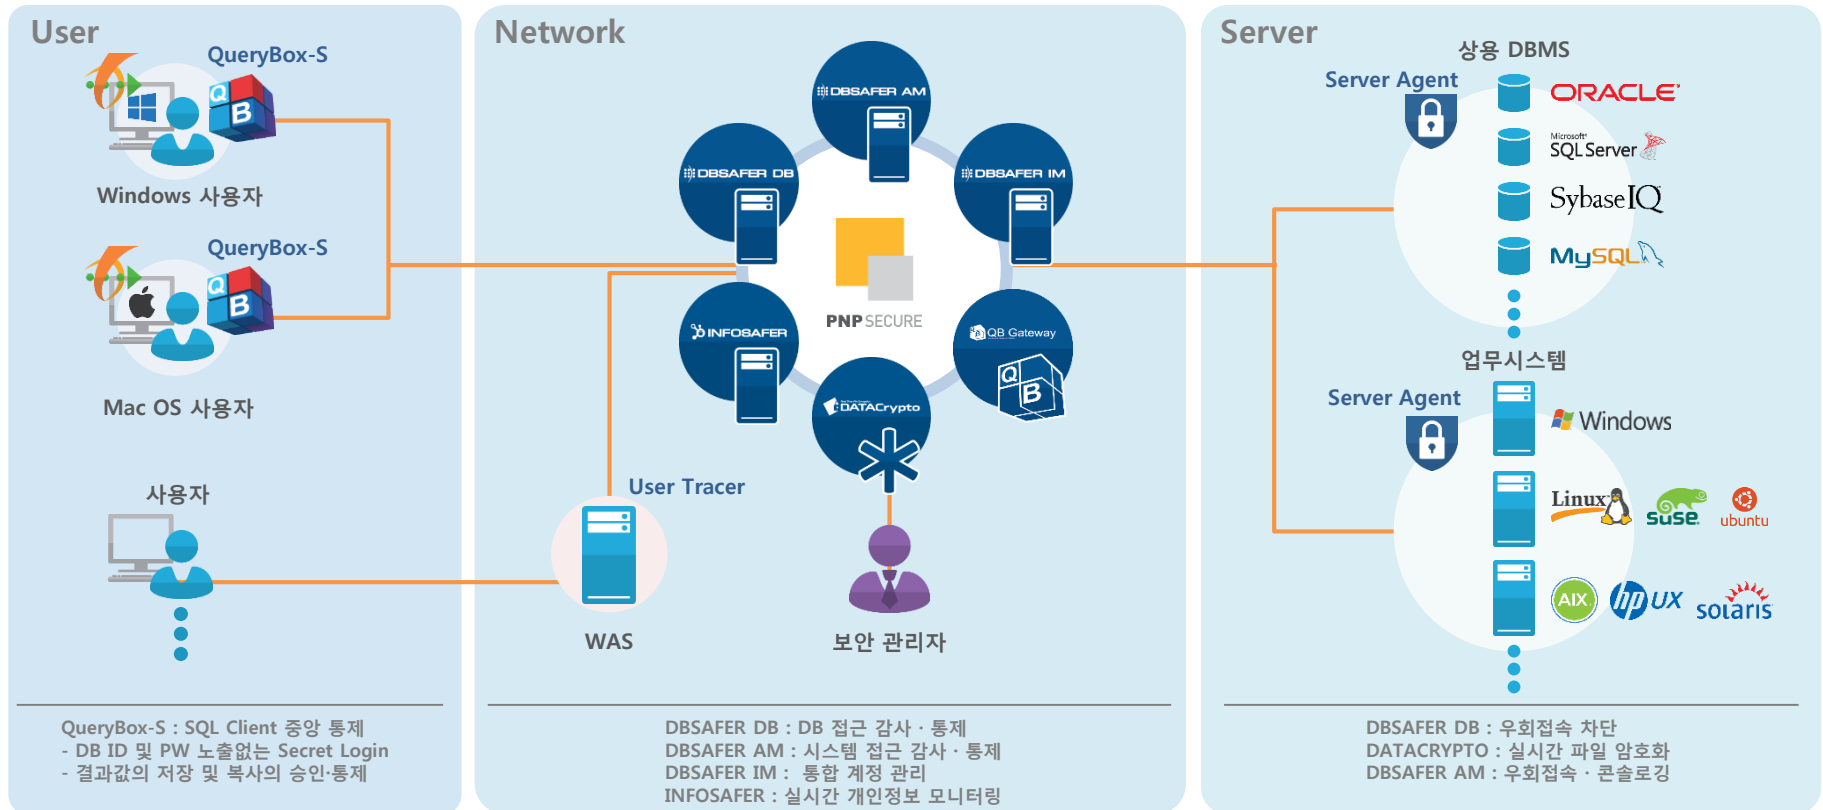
User

QueryBox-S

Windows 사용자

QueryBox-S

Mac OS 사용자

사용자

QueryBox-S : SQL Client 중앙 통제
- DB ID 및 PW 노출없는 Secret Login
- 결과값의 저장 및 복사의 승인·통제

Network

DBSAFER AM

DBSAFER DB

DBSAFER IM

PNP SECURE

INFOSAFER

QB Gateway

DATACrypto

User Tracer

WAS

보안 관리자

DBSAFER DB : DB 접근 감사 · 통제
DBSAFER AM : 시스템 접근 감사 · 통제
DBSAFER IM : 통합 계정 관리
INFOSAFER : 실시간 개인정보 모니터링

Server

상용 DBMS

Server Agent

ORACLE

Microsoft SQL Server

Sybase IQ

MySQL

업무시스템

Server Agent

Windows

Linux

suse

ubuntu

AIX

hp UX

solaris

DBSAFER DB : 우회접속 차단
DATACRYPTO : 실시간 파일 암호화
DBSAFER AM : 우회접속 · 콘솔로깅